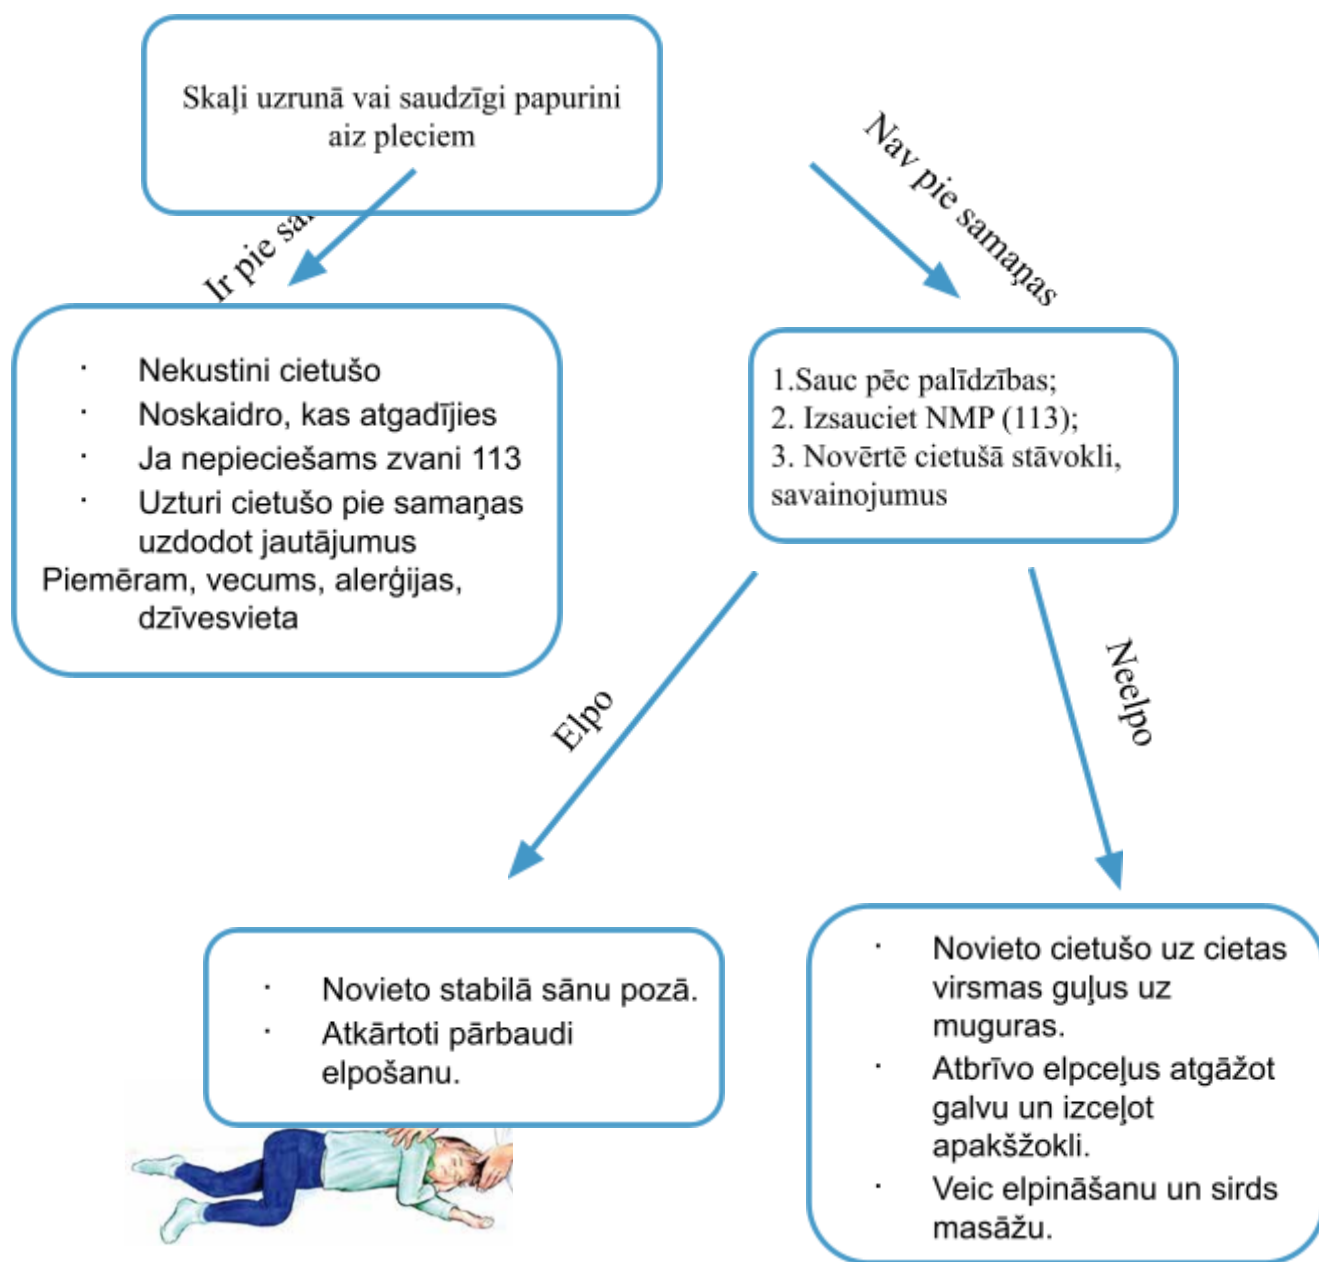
Skaļi uzrunā vai saudzīgi papurini aiz pleciem

Ir pie sa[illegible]

Nav pie samaņas

· Nekustini cietušo
· Noskaidro, kas atgadījies
· Ja nepieciešams zvani 113
· Uzturi cietušo pie samaņas uzdodot jautājumus
Piemēram, vecums, alerģijas, dzīvesvieta

1.Sauc pēc palīdzības;
2. Izsauciet NMP (113);
3. Novērtē cietušā stāvokli, savainojumus

Elpo

Neelpo

· Novieto stabilā sānu pozā.
· Atkārtoti pārbaudi elpošanu.

· Novieto cietušo uz cietas virsmas guļus uz muguras.
· Atbrīvo elpceļus atgāžot galvu un izceļot apakšžokli.
· Veic elpināšanu un sirds masāžu.